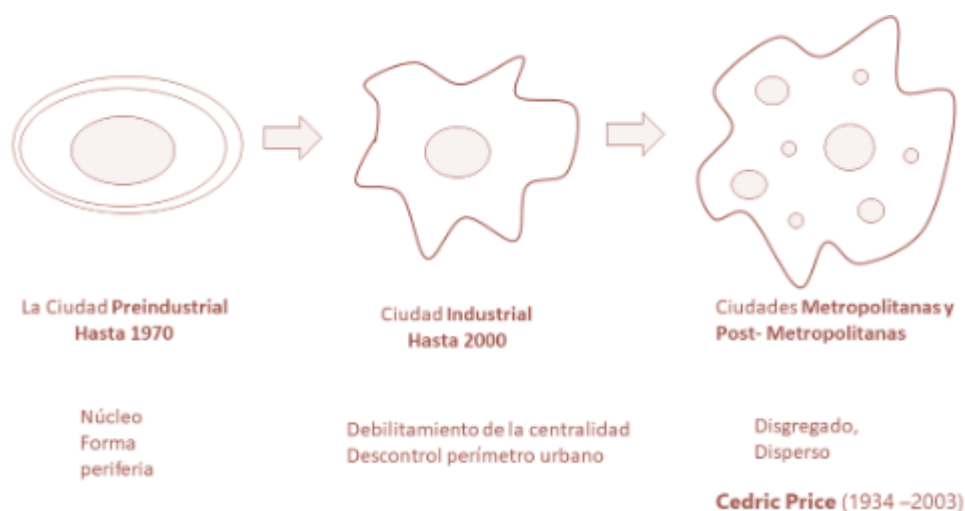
La Ciudad Preindustrial
Hasta 1970

Ciudad Industrial
Hasta 2000

Ciudades Metropolitanas y
Post- Metropolitanas

Núcleo
Forma
periferia

Debilitamiento de la centralidad
Descontrol perímetro urbano

Disgregado,
Disperso

Cedric Price (1934 –2003)